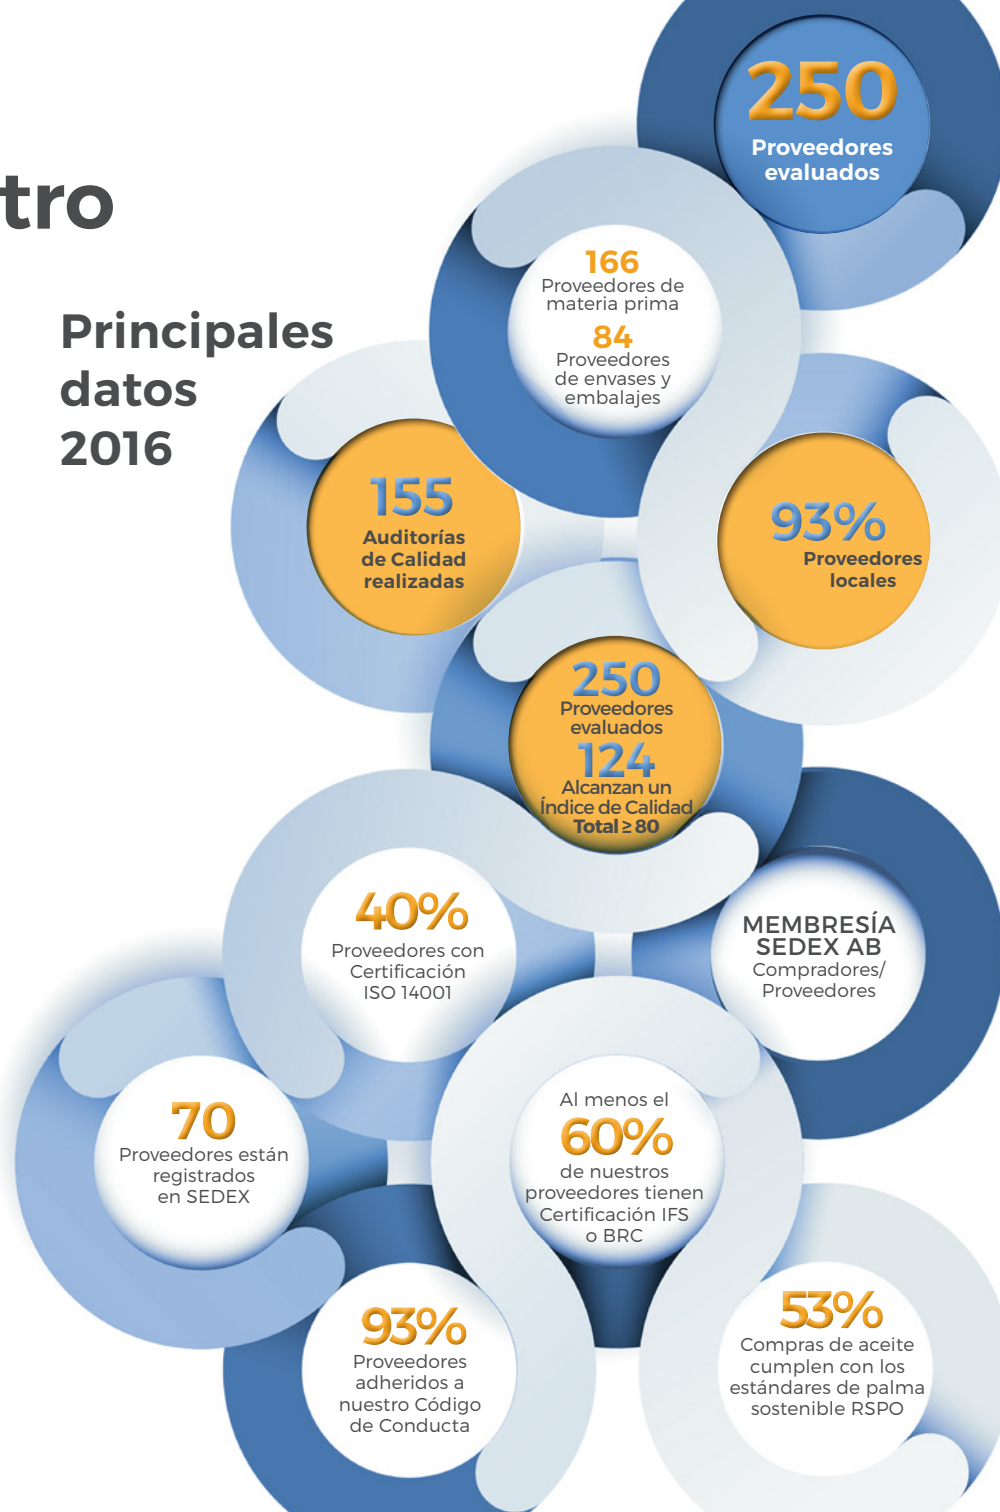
tro

Principales datos 2016

250
Proveedores evaluados

166
Proveedores de materia prima
84
Proveedores de envases y embalajes

155
Auditorías de Calidad realizadas

93%
Proveedores locales

250
Proveedores evaluados
124
Alcanzan un Índice de Calidad Total ≥ 80

40%
Proveedores con Certificación ISO 14001

MEMBRESÍA SEDEX AB
Compradores/ Proveedores

70
Proveedores están registrados en SEDEX

Al menos el
60%
de nuestros proveedores tienen Certificación IFS o BRC

93%
Proveedores adheridos a nuestro Código de Conducta

53%
Compras de aceite cumplen con los estándares de palma sostenible RSPO